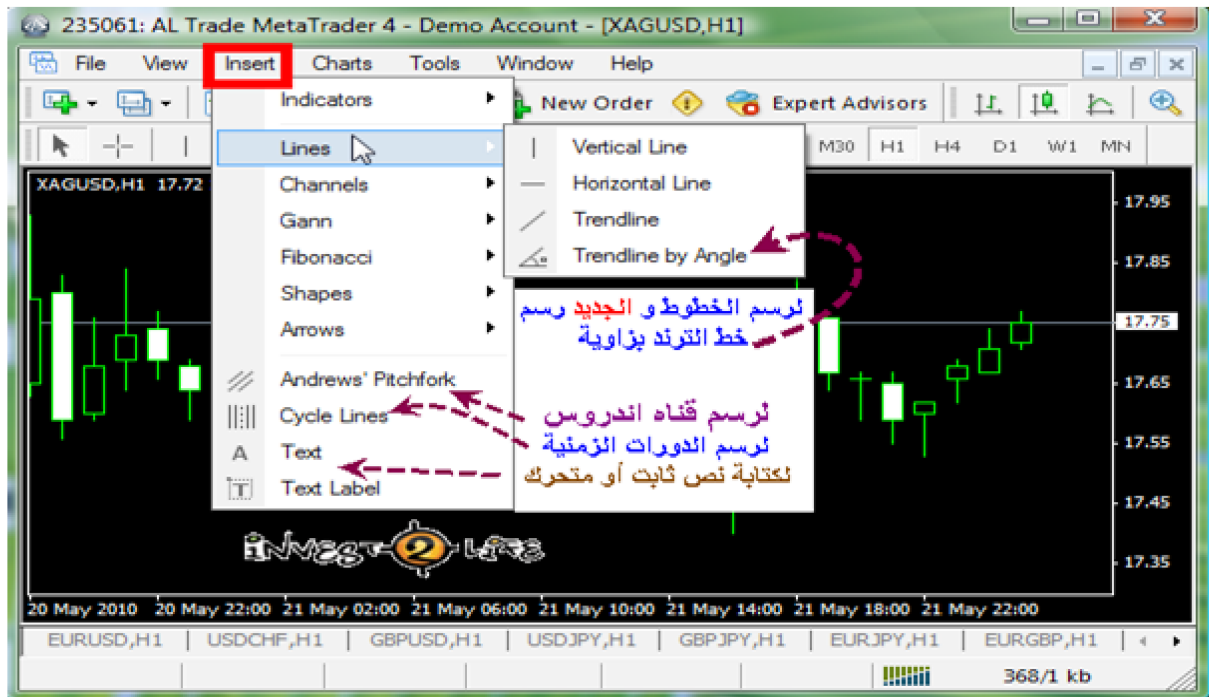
235061: AL Trade MetaTrader 4 - Demo Account - [XAGUSD,H1]

File View Insert Charts Tools Window Help

New Order Expert Advisors

Indicators
Lines
Channels
Gann
Fibonacci
Shapes
Arrows
Andrews' Pitchfork
Cycle Lines
Text
Text Label

Vertical Line
Horizontal Line
Trendline
Trendline by Angle

M30 H1 H4 D1 W1 MN

XAGUSD,H1 17.72

17.95
17.85
17.75
17.65
17.55
17.45
17.35

لرسم الخطوط و الجديد رسم خط الترند بزاوية

لرسم قناه اندروس
لرسم الدورات الزمنية
لكتابة نص ثابت أو متحرك

INVEST-2-LIFE

20 May 2010 20 May 22:00 21 May 02:00 21 May 06:00 21 May 10:00 21 May 14:00 21 May 18:00 21 May 22:00

EURUSD,H1 USDCHF,H1 GBPUSD,H1 USDJPY,H1 GBPJPY,H1 EURJPY,H1 EURGBP,H1

368/1 kb